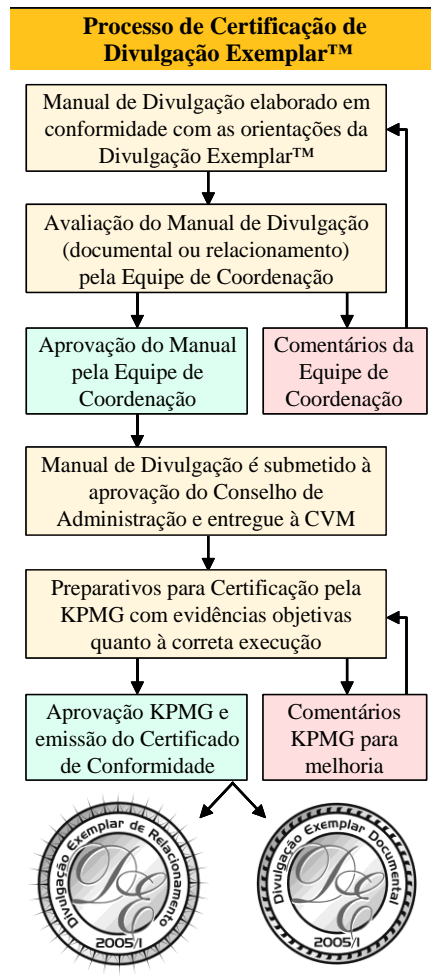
Processo de Certificação de Divulgação Exemplar™

Manual de Divulgação elaborado em conformidade com as orientações da Divulgação Exemplar™

Avaliação do Manual de Divulgação (documental ou relacionamento) pela Equipe de Coordenação

Aprovação do Manual pela Equipe de Coordenação

Comentários da Equipe de Coordenação

Manual de Divulgação é submetido à aprovação do Conselho de Administração e entregue à CVM

Preparativos para Certificação pela KPMG com evidências objetivas quanto à correta execução

Aprovação KPMG e emissão do Certificado de Conformidade

Comentários KPMG para melhoria

Divulgação Exemplar de Relacionamento
DE
2005/I

Divulgação Exemplar Documental
DE
2005/I